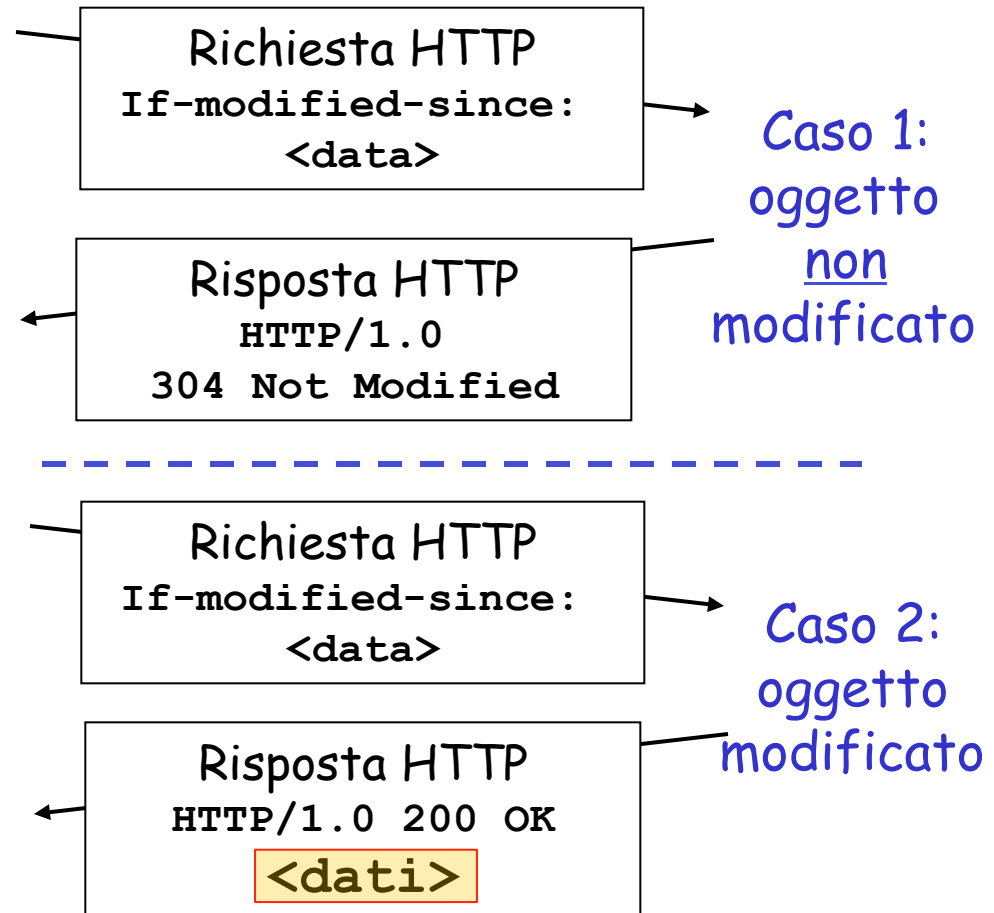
Richiesta HTTP
If-modified-since: <data>

Caso 1: oggetto non modificato

Risposta HTTP
HTTP/1.0 304 Not Modified

Richiesta HTTP
If-modified-since: <data>

Caso 2: oggetto modificato

Risposta HTTP
HTTP/1.0 200 OK
<dati>